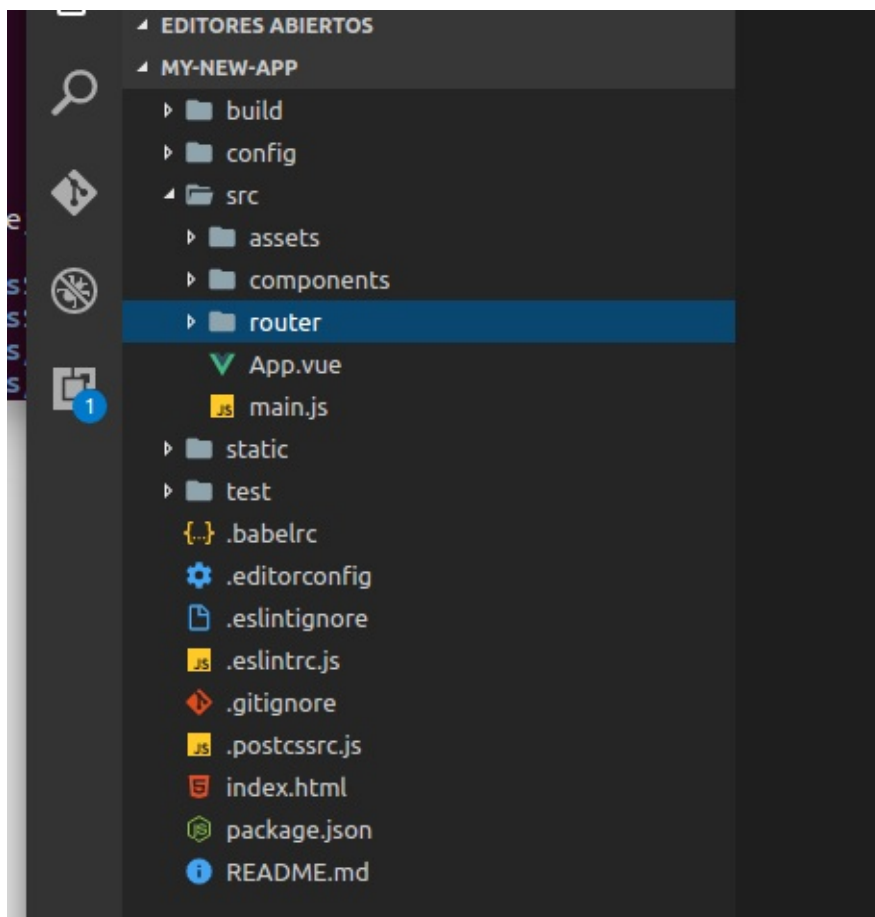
EDITORES ABIERTOS
MY-NEW-APP
build
config
src
assets
components
router
App.vue
main.js
static
test
.babelrc
.editorconfig
.eslintignore
.eslintrc.js
.gitignore
.postcssrc.js
index.html
package.json
README.md
1